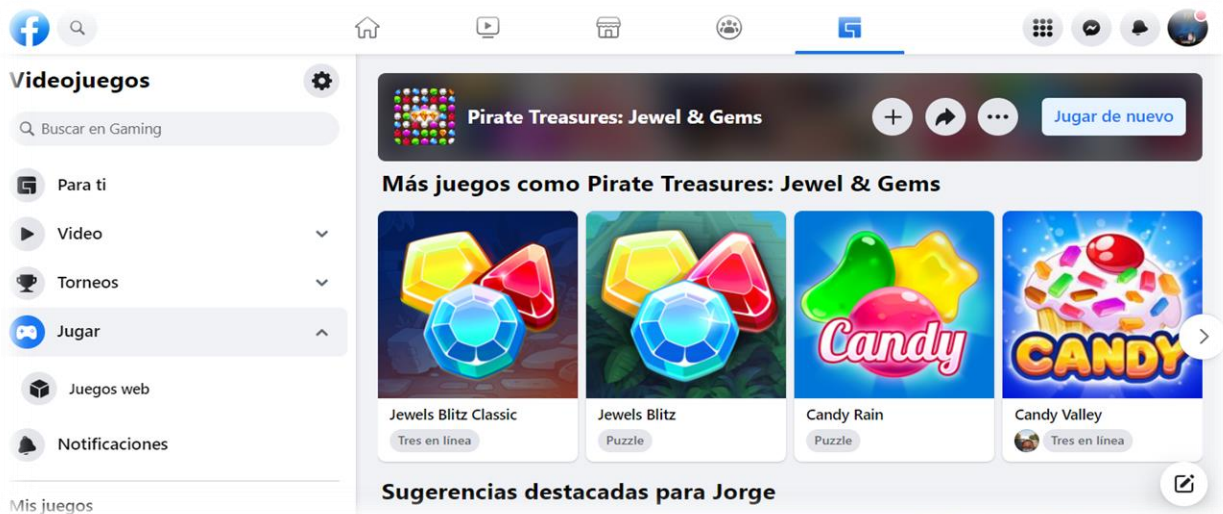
Videojuegos

Buscar en Gaming

Para ti

Video

Torneos

Jugar

Juegos web

Notificaciones

Mis juegos

Pirate Treasures: Jewel & Gems

Jugar de nuevo

Más juegos como Pirate Treasures: Jewel & Gems

Candy

CANDY

Jewels Blitz Classic
Tres en línea

Jewels Blitz
Puzzle

Candy Rain
Puzzle

Candy Valley
Tres en línea

Sugerencias destacadas para Jorge